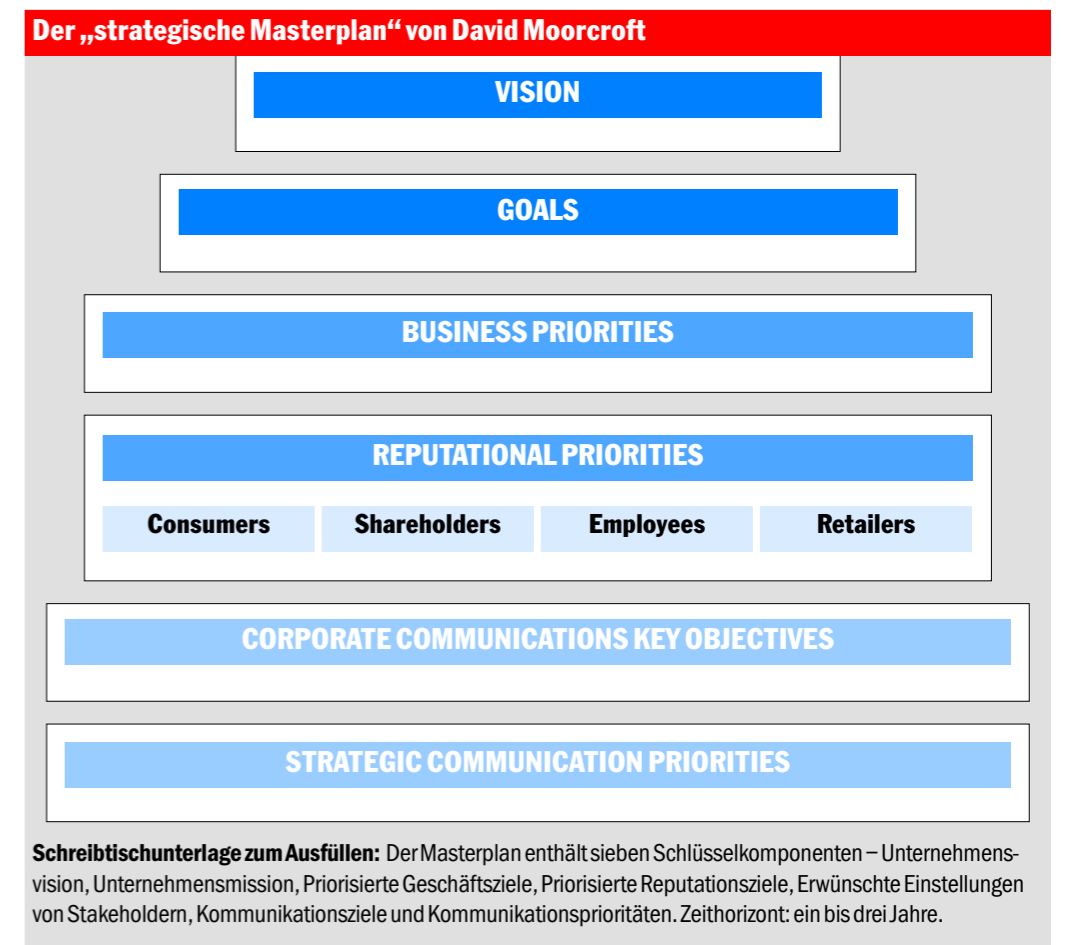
Der „strategische Masterplan“ von David Moorcroft

VISION

GOALS

BUSINESS PRIORITIES

REPUTATIONAL PRIORITIES

| Consumers | Shareholders | Employees | Retailers |
|---|---|---|---|

CORPORATE COMMUNICATIONS KEY OBJECTIVES

STRATEGIC COMMUNICATION PRIORITIES

**Schreibtischunterlage zum Ausfüllen:** Der Masterplan enthält sieben Schlüsselkomponenten – Unternehmensvision, Unternehmensmission, Priorisierte Geschäftsziele, Priorisierte Reputationsziele, Erwünschte Einstellungen von Stakeholdern, Kommunikationsziele und Kommunikationsprioritäten. Zeithorizont: ein bis drei Jahre.